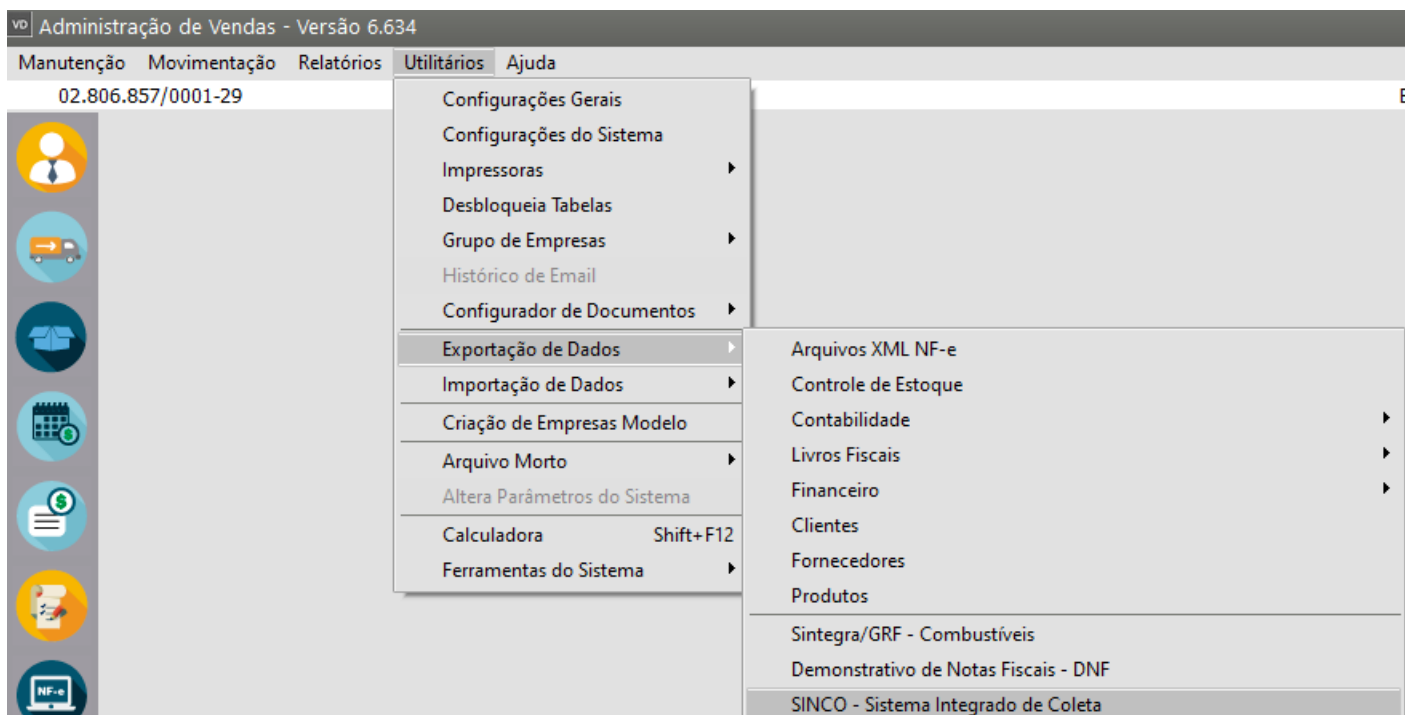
VD Administração de Vendas - Versão 6.634

Manutenção Movimentação Relatórios Utilitários Ajuda

02.806.857/0001-29

Configurações Gerais
Configurações do Sistema
Impressoras
Desbloqueia Tabelas
Grupo de Empresas
Histórico de Email
Configurador de Documentos
Exportação de Dados
Importação de Dados
Criação de Empresas Modelo
Arquivo Morto
Altera Parâmetros do Sistema
Calculadora Shift+F12
Ferramentas do Sistema

Arquivos XML NF-e
Controle de Estoque
Contabilidade
Livros Fiscais
Financeiro
Clientes
Fornecedores
Produtos
Sintegra/GRF - Combustíveis
Demonstrativo de Notas Fiscais - DNF
SINCO - Sistema Integrado de Coleta

NF-e